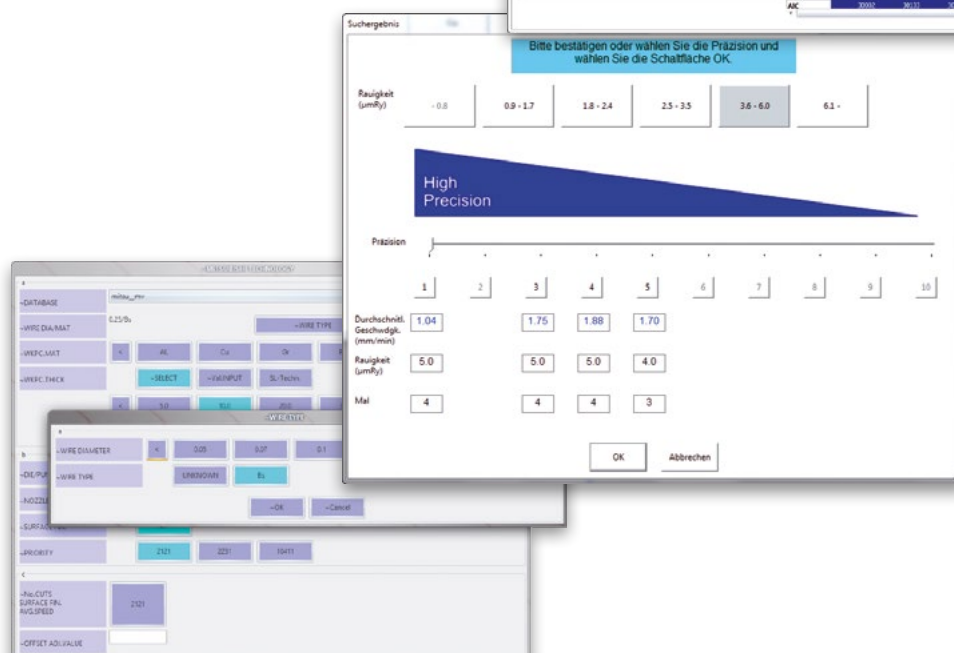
AIC 30002 30133

Suchergebnis

Bitte bestätigen oder wählen Sie die Präzision und wählen Sie die Schaltfläche OK.

Rauigkeit (umRy)

- 0.8
0.9 - 1.7
1.8 - 2.4
2.5 - 3.5
3.6 - 6.0
6.1 -

High Precision

Präzision

1
2
3
4
5
6
7
8
9
10

| | 1 | 2 | 3 | 4 | 5 |
|---|---|---|---|---|---|
| Durchschnittl. Geschwdgk. (mm/min) | 1.04 | | 1.75 | 1.88 | 1.70 |
| Rauigkeit (umRy) | 5.0 | | 5.0 | 5.0 | 4.0 |
| Mal | 4 | | 4 | 4 | 3 |

OK
Abbrechen

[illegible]

a
-DATABASE
mitsu_mv
-WIRE DIA/MAT
0.25/Bs
-WIRE TYPE
-WKPC.MAT
<
AL
Cu
Cr
-WKPC.THICK
-SELECT
-Fill.INPUT
SL/Techn.
<
5.0
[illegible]
20.0

-WIRE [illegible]
a
-WIRE DIAMETER
<
0.05
0.07
0.1
-WIRE TYPE
UNKNOWN
Bs
-OK
-Cancel

b
-DIE/PU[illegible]
-NOZZLE
-SURF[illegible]
-PRIORITY
2121
2231
10411
c
-No.CUTS SURFACE FIN. AVG.SPEED
2121
-OFFSET ADJ.VALUE